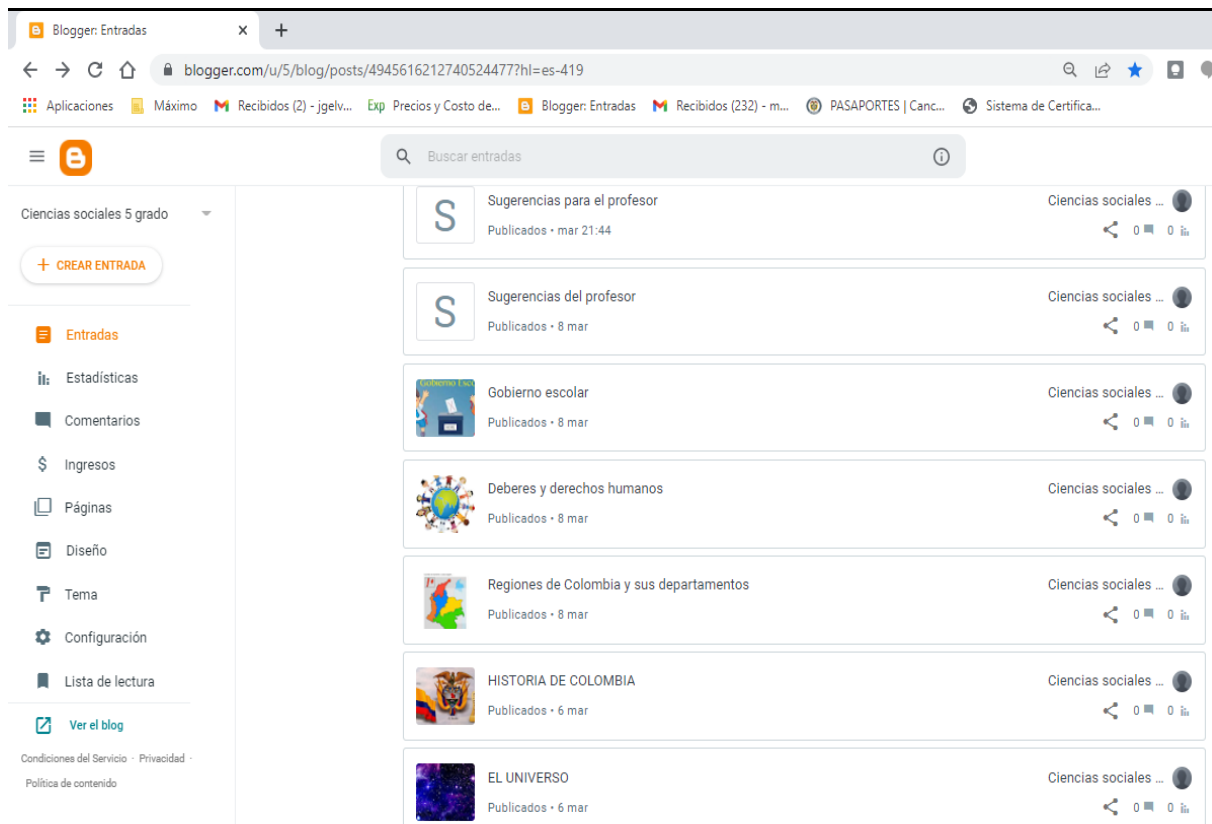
Blogger: Entradas ×

blogger.com/u/5/blog/posts/4945616212740524477?hl=es-419

Aplicaciones Máximo Recibidos (2) - jgelv... Exp Precios y Costo de... Blogger: Entradas Recibidos (232) - m... PASAPORTES | Canc... Sistema de Certifica...

Buscar entradas

Ciencias sociales 5 grado

+ CREAR ENTRADA

Entradas
Estadísticas
Comentarios
Ingresos
Páginas
Diseño
Tema
Configuración
Lista de lectura

Ver el blog

Condiciones del Servicio · Privacidad · Política de contenido

Sugerencias para el profesor
Publicados • mar 21:44
Ciencias sociales ...
0 0

Sugerencias del profesor
Publicados • 8 mar
Ciencias sociales ...
0 0

Gobierno escolar
Publicados • 8 mar
Ciencias sociales ...
0 0

Deberes y derechos humanos
Publicados • 8 mar
Ciencias sociales ...
0 0

Regiones de Colombia y sus departamentos
Publicados • 8 mar
Ciencias sociales ...
0 0

HISTORIA DE COLOMBIA
Publicados • 6 mar
Ciencias sociales ...
0 0

EL UNIVERSO
Publicados • 6 mar
Ciencias sociales ...
0 0